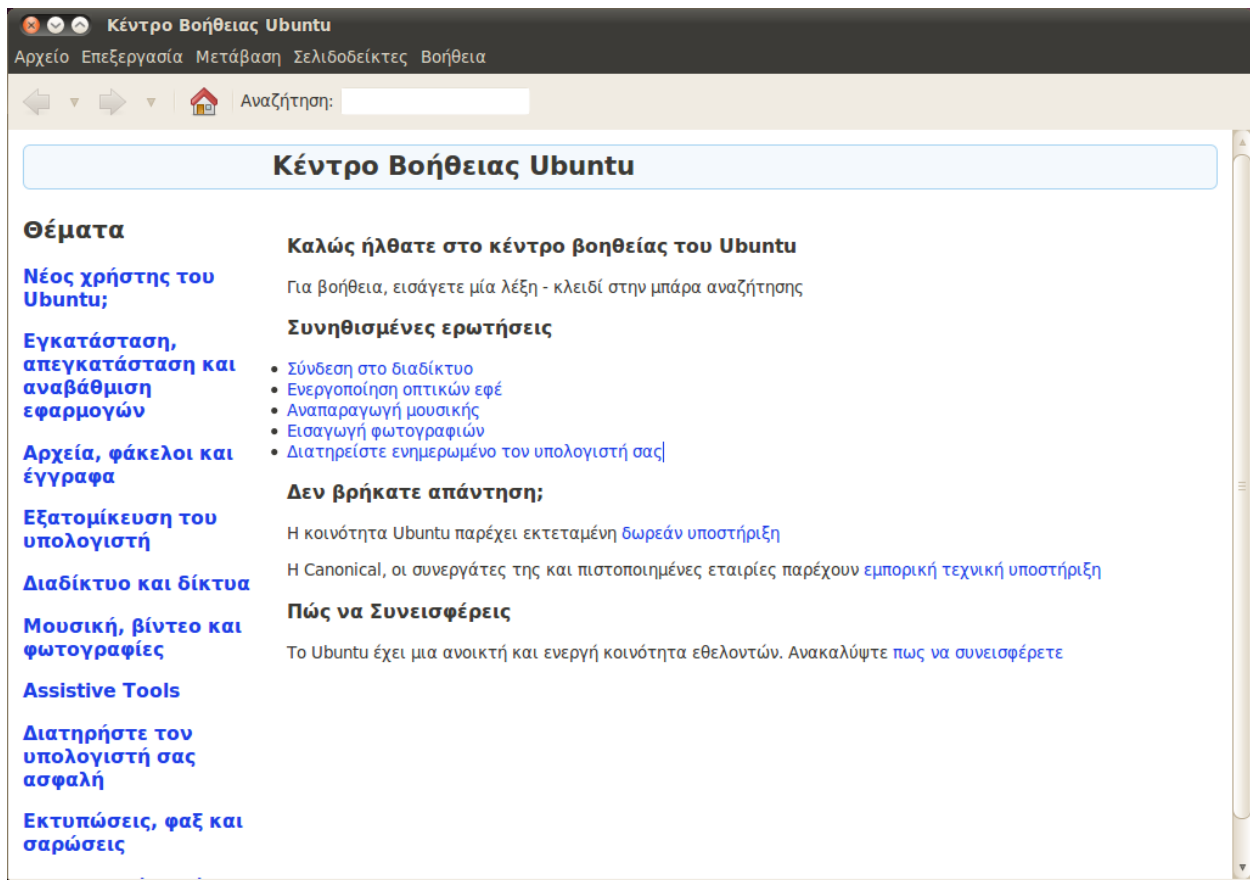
Κέντρο Βοήθειας Ubuntu

Αρχείο Επεξεργασία Μετάβαση Σελιδοδείκτες Βοήθεια

Αναζήτηση:

Κέντρο Βοήθειας Ubuntu

Θέματα

Νέος χρήστης του Ubuntu;

Εγκατάσταση, απεγκατάσταση και αναβάθμιση εφαρμογών

Αρχεία, φάκελοι και έγγραφα

Εξατομίκευση του υπολογιστή

Διαδίκτυο και δίκτυα

Μουσική, βίντεο και φωτογραφίες

Assistive Tools

Διατηρήστε τον υπολογιστή σας ασφαλή

Εκτυπώσεις, φαξ και σαρώσεις

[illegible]

Καλώς ήλθατε στο κέντρο βοηθείας του Ubuntu

Για βοήθεια, εισάγετε μία λέξη - κλειδί στην μπάρα αναζήτησης

Συνηθισμένες ερωτήσεις

• Σύνδεση στο διαδίκτυο
• Ενεργοποίηση οπτικών εφέ
• Αναπαραγωγή μουσικής
• Εισαγωγή φωτογραφιών
• Διατηρείστε ενημερωμένο τον υπολογιστή σας

Δεν βρήκατε απάντηση;

Η κοινότητα Ubuntu παρέχει εκτεταμένη δωρεάν υποστήριξη

Η Canonical, οι συνεργάτες της και πιστοποιημένες εταιρίες παρέχουν εμπορική τεχνική υποστήριξη

Πώς να Συνεισφέρεις

Το Ubuntu έχει μια ανοικτή και ενεργή κοινότητα εθελοντών. Ανακαλύψτε πως να συνεισφέρετε